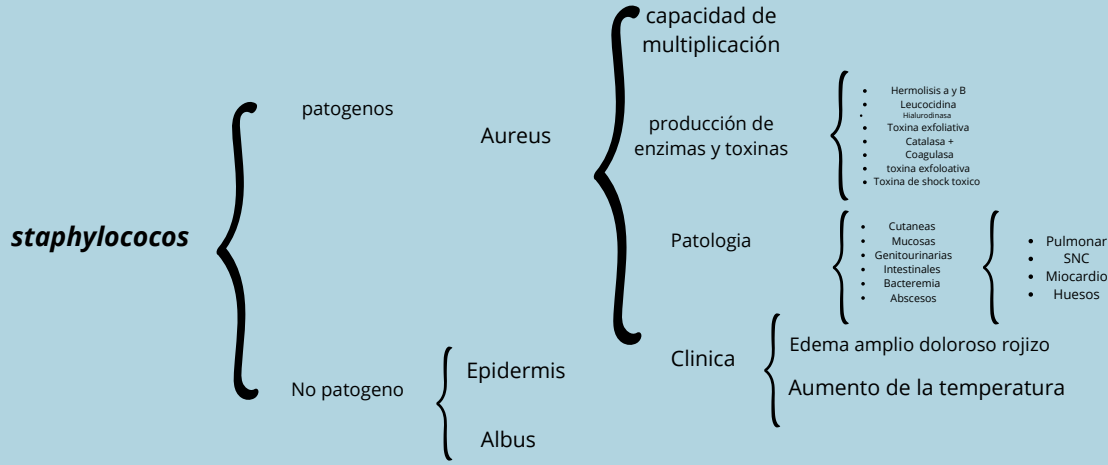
staphylococos

patogenos

Aureus

capacidad de multiplicación

producción de enzimas y toxinas

- Hermolisis a y B
- Leucocidina
- Hialurodinasa
- Toxina exfoliativa
- Catalasa +
- Coagulasa
- toxina exfoloativa
- Toxina de shock toxico

Patologia

- Cutaneas
- Mucosas
- Genitourinarias
- Intestinales
- Bacteremia
- Abscesos

- Pulmonar
- SNC
- Miocardio
- Huesos

Clinica

Edema amplio doloroso rojizo

Aumento de la temperatura

No patogeno

Epidermis

Albus